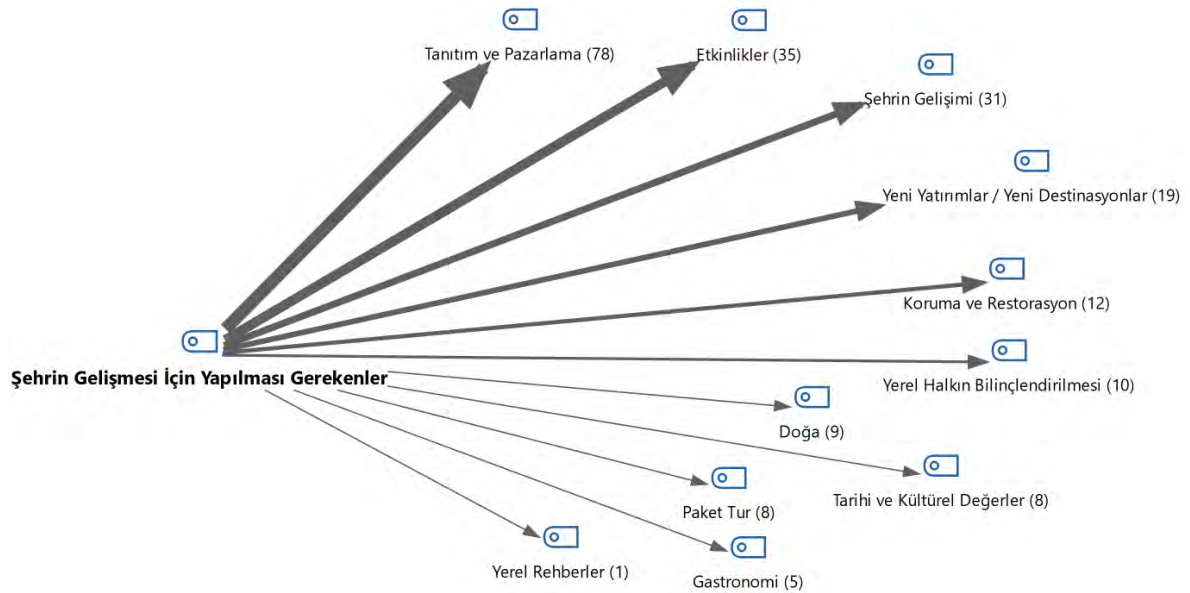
Tanıtım ve Pazarlama (78)

Etkinlikler (35)

Şehrin Gelişimi (31)

Yeni Yatırımlar / Yeni Destinasyonlar (19)

Koruma ve Restorasyon (12)

Şehrin Gelişmesi İçin Yapılması Gerekenler

Yerel Halkın Bilinçlendirilmesi (10)

Doğa (9)

Tarihi ve Kültürel Değerler (8)

Paket Tur (8)

Yerel Rehberler (1)

Gastronomi (5)